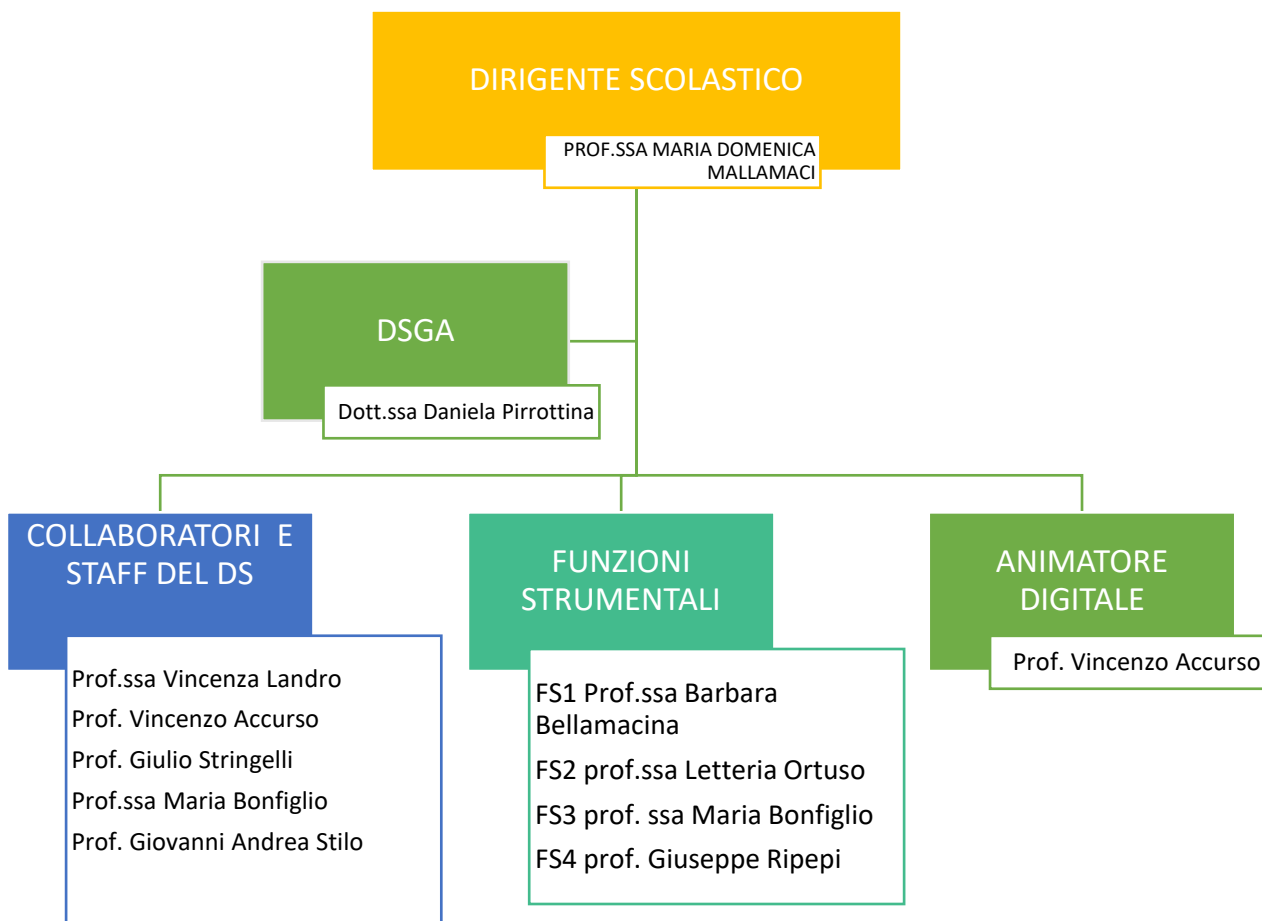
DIRIGENTE SCOLASTICO

PROF.SSA MARIA DOMENICA MALLAMACI

DSGA

Dott.ssa Daniela Pirrottina

COLLABORATORI E STAFF DEL DS

Prof.ssa Vincenza Landro
Prof. Vincenzo Accurso
Prof. Giulio Stringelli
Prof.ssa Maria Bonfiglio
Prof. Giovanni Andrea Stilo

FUNZIONI STRUMENTALI

FS1 Prof.ssa Barbara Bellamacina
FS2 prof.ssa Letteria Ortuso
FS3 prof. ssa Maria Bonfiglio
FS4 prof. Giuseppe Ripepi

ANIMATORE DIGITALE

Prof. Vincenzo Accurso